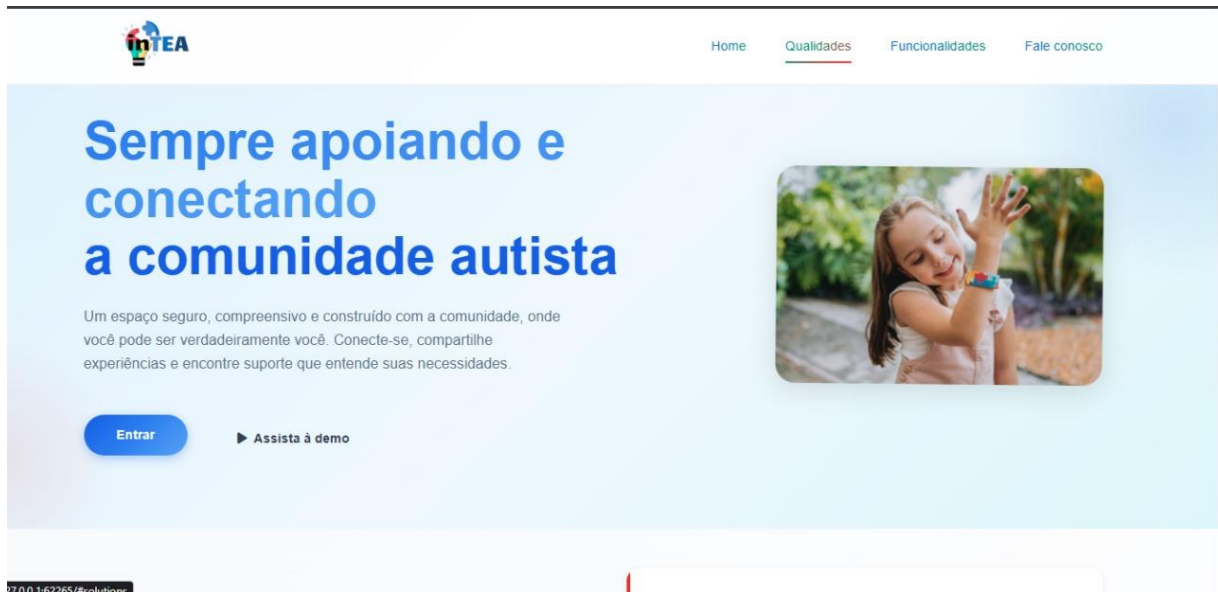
inTEA

Home Qualidades Funcionalidades Fale conosco

Sempre apoiando e conectando a comunidade autista

Um espaço seguro, compreensivo e construído com a comunidade, onde você pode ser verdadeiramente você. Conecte-se, compartilhe experiências e encontre suporte que entende suas necessidades.

Entrar

▶ Assista à demo

27.0.0.1:62265/#solutions